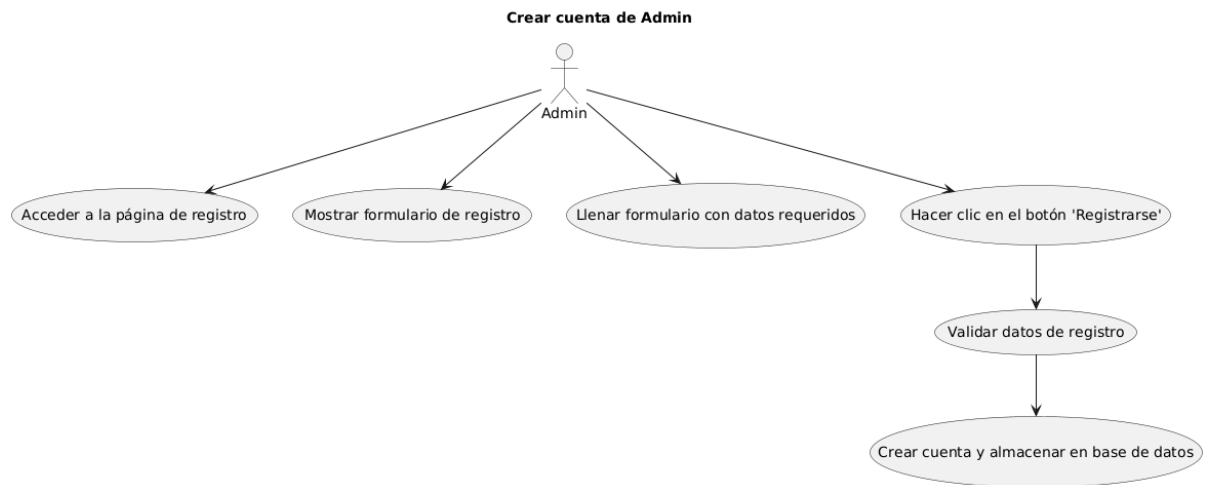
Crear cuenta de Admin

Admin

Acceder a la página de registro

Mostrar formulario de registro

Llenar formulario con datos requeridos

Hacer clic en el botón 'Registrarse'

Validar datos de registro

Crear cuenta y almacenar en base de datos